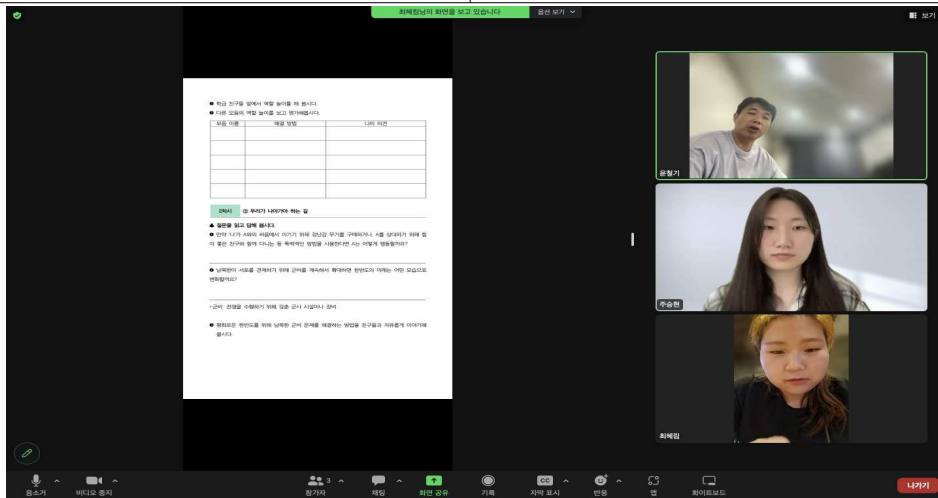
최혜림님의 화면을 보고 있습니다 옵션 보기

보기

● 학급 친구들 앞에서 역할 놀이를 해 봅시다.
● 다른 모둠의 역할 놀이를 보고 평가해봅시다.

| 모둠 이름 | 해결 방법 | 나의 의견 |
|---|---|---|
| | | |
| | | |
| | | |
| | | |
| | | |

2차시 ⑥ 우리가 나아가야 하는 길

▲ 질문을 읽고 답해 봅시다.

● 만약 '나'가 서로 싸움에서 이기기 위해 장난감 무기를 구매하거나, 시를 상대하기 위해 힘이 좋은 친구와 함께 다니는 등 폭력적인 방법을 사용한다면 A는 어떻게 행동할까요?

● 남북한이 서로를 견제하기 위해 군비를 계속해서 확대하면 한반도의 미래는 어떤 모습으로 변화할까요?

+군비: 전쟁을 수행하기 위해 갖춘 군사 시설이나 장비

● 평화로운 한반도를 위해 남북한 군비 문제를 해결하는 방법을 친구들과 자유롭게 이야기해 봅시다.

윤형기

주승현

최혜림

음소거 비디오 중지 3 참가자 채팅 화면 공유 기록 자막 표시 반응 앱 화이트보드 나가기